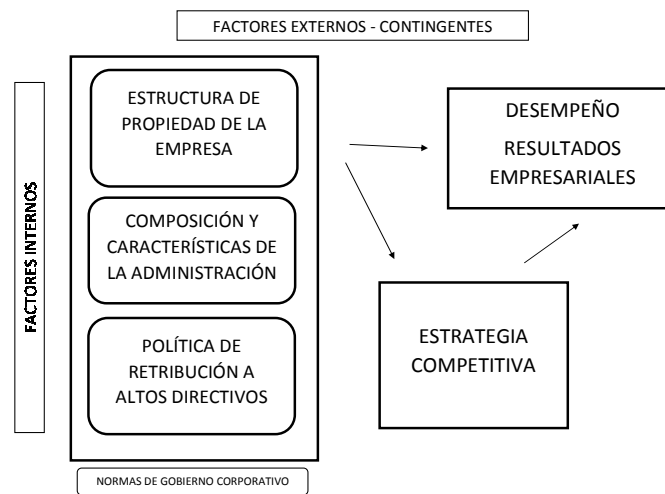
FACTORES EXTERNOS - CONTINGENTES

FACTORES INTERNOS

ESTRUCTURA DE PROPIEDAD DE LA EMPRESA

COMPOSICIÓN Y CARACTERÍSTICAS DE LA ADMINISTRACIÓN

POLÍTICA DE RETRIBUCIÓN A ALTOS DIRECTIVOS

DESEMPEÑO

RESULTADOS EMPRESARIALES

ESTRATEGIA COMPETITIVA

NORMAS DE GOBIERNO CORPORATIVO